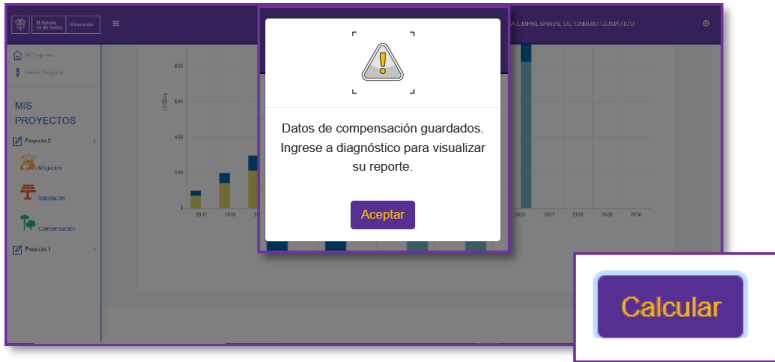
El futuro es de todos | Minambiente

Mi Empresa
Nuevo Proyecto

MIS PROYECTOS

Proyecto 2

Mitigación

Adaptación

Compensación

Proyecto 1

A EMPRESARIAL DE CAMBIO CLIMÁTICO

800

600

400

200

0

tCO2eq

2015 2016 2026 2027 2028 2029 2030

Datos de compensación guardados. Ingrese a diagnóstico para visualizar su reporte.

Aceptar

Calcular